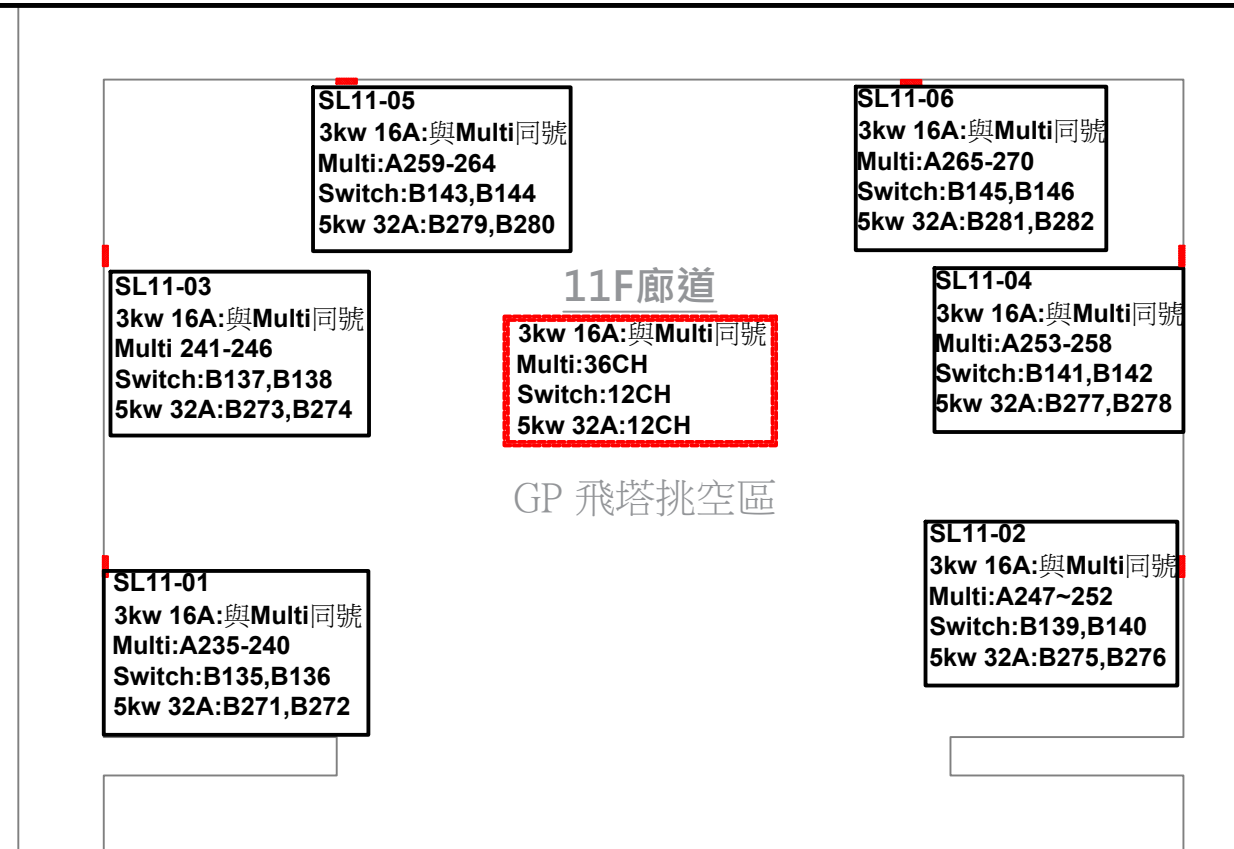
SL11-05
3kw 16A:與Multi同號
Multi:A259-264
Switch:B143,B144
5kw 32A:B279,B280

SL11-06
3kw 16A:與Multi同號
Multi:A265-270
Switch:B145,B146
5kw 32A:B281,B282

11F廊道

SL11-03
3kw 16A:與Multi同號
Multi 241-246
Switch:B137,B138
5kw 32A:B273,B274

3kw 16A:與Multi同號
Multi:36CH
Switch:12CH
5kw 32A:12CH

SL11-04
3kw 16A:與Multi同號
Multi:A253-258
Switch:B141,B142
5kw 32A:B277,B278

GP 飛塔挑空區

SL11-02
3kw 16A:與Multi同號
Multi:A247~252
Switch:B139,B140
5kw 32A:B275,B276

SL11-01
3kw 16A:與Multi同號
Multi:A235-240
Switch:B135,B136
5kw 32A:B271,B272